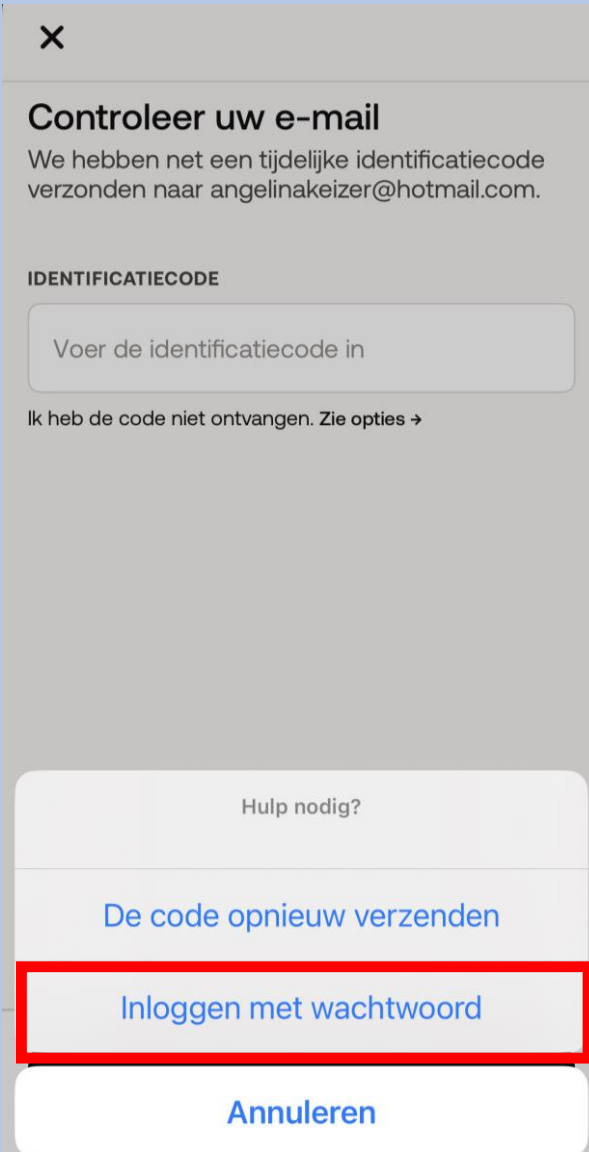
×

Controleer uw e-mail

We hebben net een tijdelijke identificatiecode verzonden naar angelinakeizer@hotmail.com.

IDENTIFICATIECODE

Voer de identificatiecode in

Ik heb de code niet ontvangen. Zie opties →

Hulp nodig?

De code opnieuw verzenden

Inloggen met wachtwoord

Annuleren